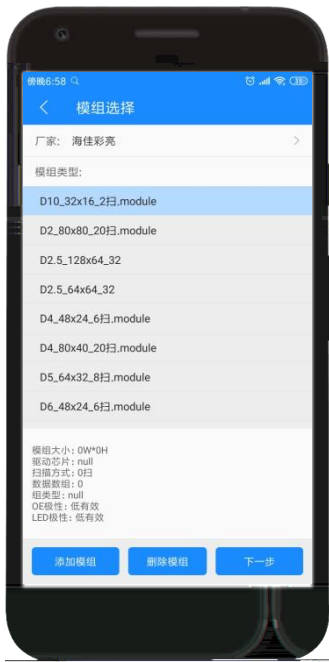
傍晚6:58
模组选择
厂家: 海佳彩亮
模组类型:
D10_32x16_2扫.module
D2_80x80_20扫.module
D2.5_128x64_32
D2.5_64x64_32
D4_48x24_6扫.module
D4_80x40_20扫.module
D5_64x32_8扫.module
D6_48x24_6扫.module
模组大小: 0W*0H
驱动芯片: null
扫描方式: 0扫
数据数组: 0
组类型: null
OE极性: 低有效
LED极性: 低有效
添加模组
删除模组
下一步